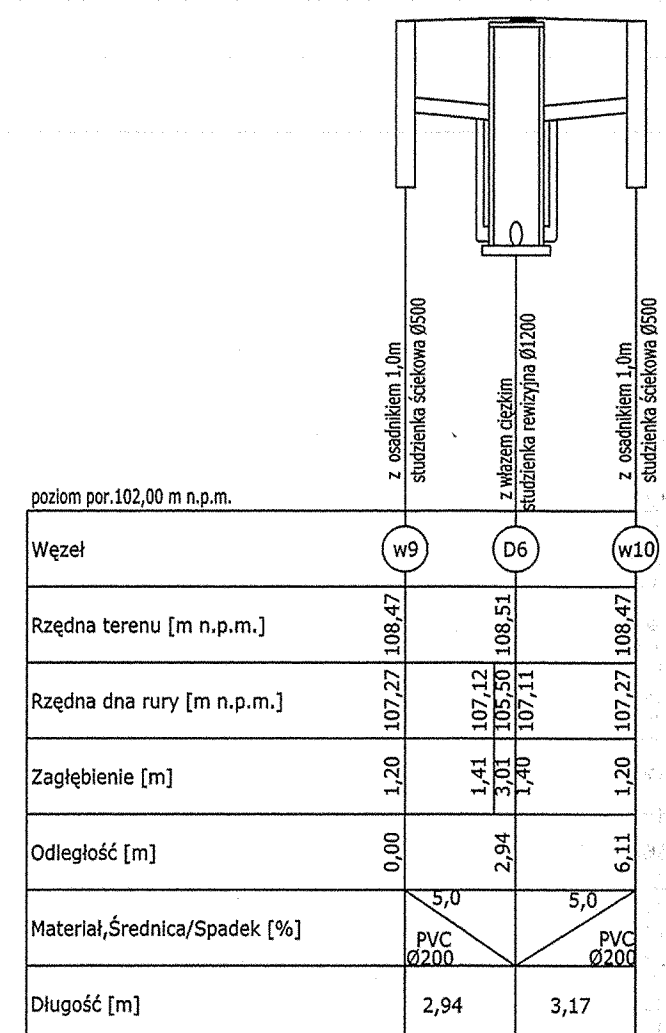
studzienka ściekowa Ø500
z osadnikiem 1,0m

studzienka rewizyjna Ø1200
z włazem ciężkim

studzienka ściekowa Ø500
z osadnikiem 1,0m

poziom por.102,00 m n.p.m.

| | | | |
|---|---|---|---|
| Węzeł | w9 | D6 | w10 |
| Rzędna terenu [m n.p.m.] | 108,47 | 108,51 | 108,47 |
| Rzędna dna rury [m n.p.m.] | 107,27 | 107,12 105,50 107,11 | 107,27 |
| Zagłębienie [m] | 1,20 | 1,41 3,01 1,40 | 1,20 |
| Odległość [m] | 0,00 | 2,94 | 6,11 |
| Materiał,Średnica/Spadek [%] | 5,0 PVC Ø200 | | 5,0 PVC Ø200 |
| Długość [m] | 2,94 | | 3,17 |